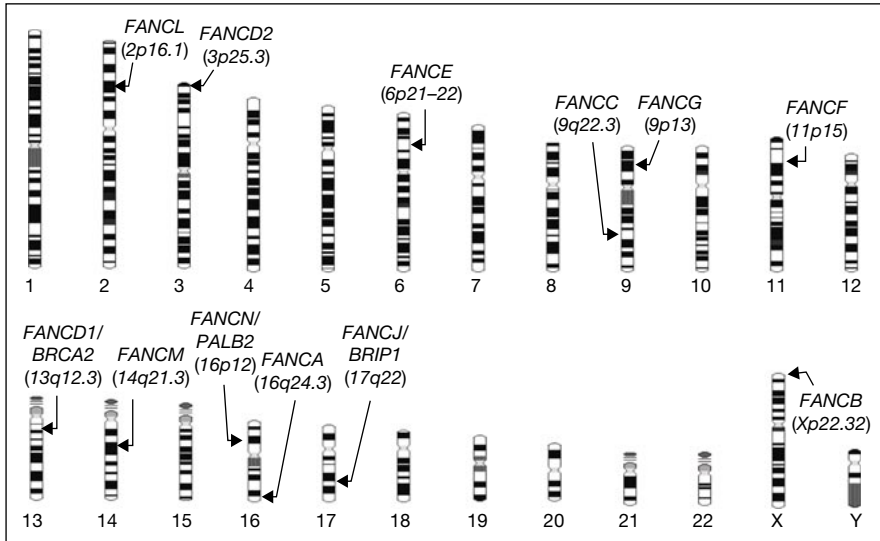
FANCL (2p16.1)

FANCD2 (3p25.3)

FANCE (6p21–22)

FANCC (9q22.3)

FANCG (9p13)

FANCF (11p15)

1 2 3 4 5 6 7 8 9 10 11 12

FANCD1/ BRCA2 (13q12.3)

FANCM (14q21.3)

FANCN/ PALB2 (16p12)

FANCA (16q24.3)

FANCJ/ BRIP1 (17q22)

FANCB (Xp22.32)

13 14 15 16 17 18 19 20 21 22 X Y